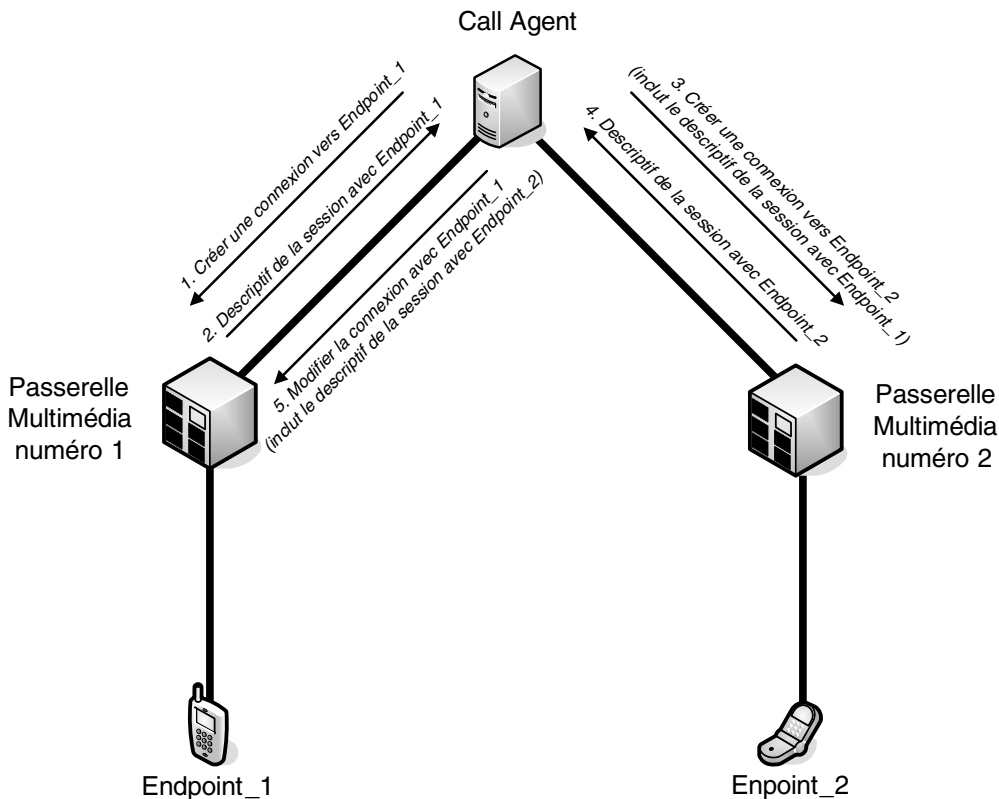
Call Agent

1. Créer une connexion vers Endpoint_1

2. Descriptif de la session avec Endpoint_1

5. Modifier la connexion avec Endpoint_1 (inclut le descriptif de la session avec Endpoint_2)

3. Créer une connexion vers Endpoint_2 (inclut le descriptif de la session avec Endpoint_1)

4. Descriptif de la session avec Endpoint_2

Passerelle Multimédia numéro 1

Passerelle Multimédia numéro 2

Endpoint_1

Enpoint_2